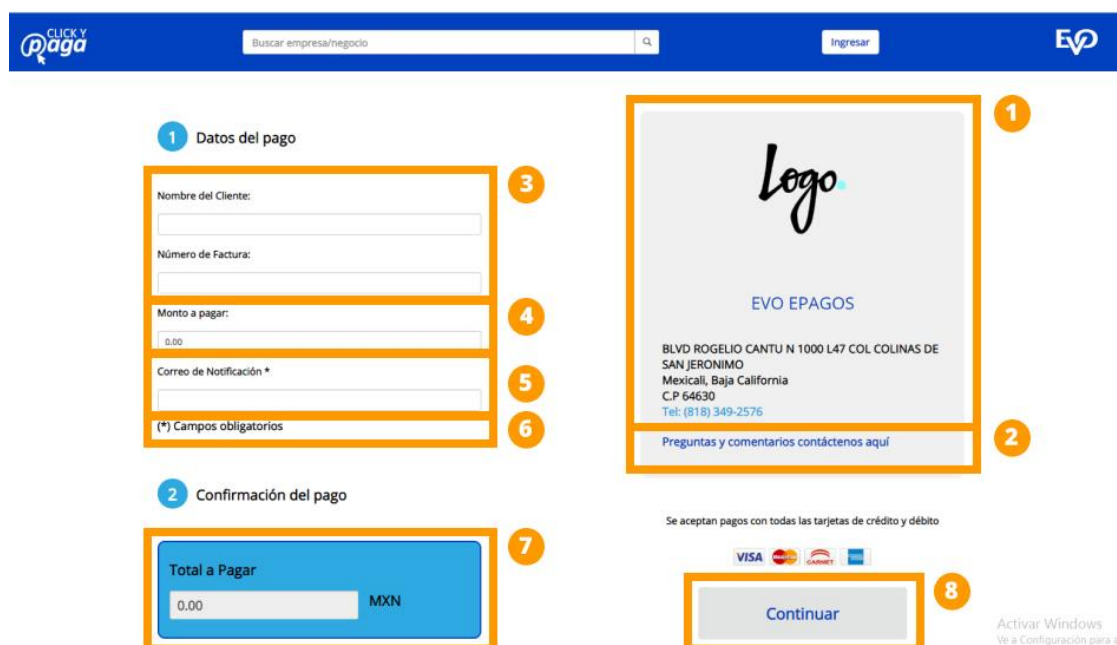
CLICK Y Paga

Buscar empresa/negocio

Ingresar

EVO

1 Datos del pago

3

Nombre del Cliente:

Número de Factura:

4

Monto a pagar:

0.00

5

Correo de Notificación *

6

(*) Campos obligatorios

2 Confirmación del pago

7

Total a Pagar

0.00 MXN

1

Logo

EVO EPAGOS

BLVD ROGELIO CANTU N 1000 L47 COL COLINAS DE SAN JERONIMO
Mexicali, Baja California
C.P 64630
Tel: (818) 349-2576

2

Preguntas y comentarios contáctenos aquí

Se aceptan pagos con todas las tarjetas de crédito y débito

VISA CARNET

8

Continuar

Activar Windows
Ve a Configuración para a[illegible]